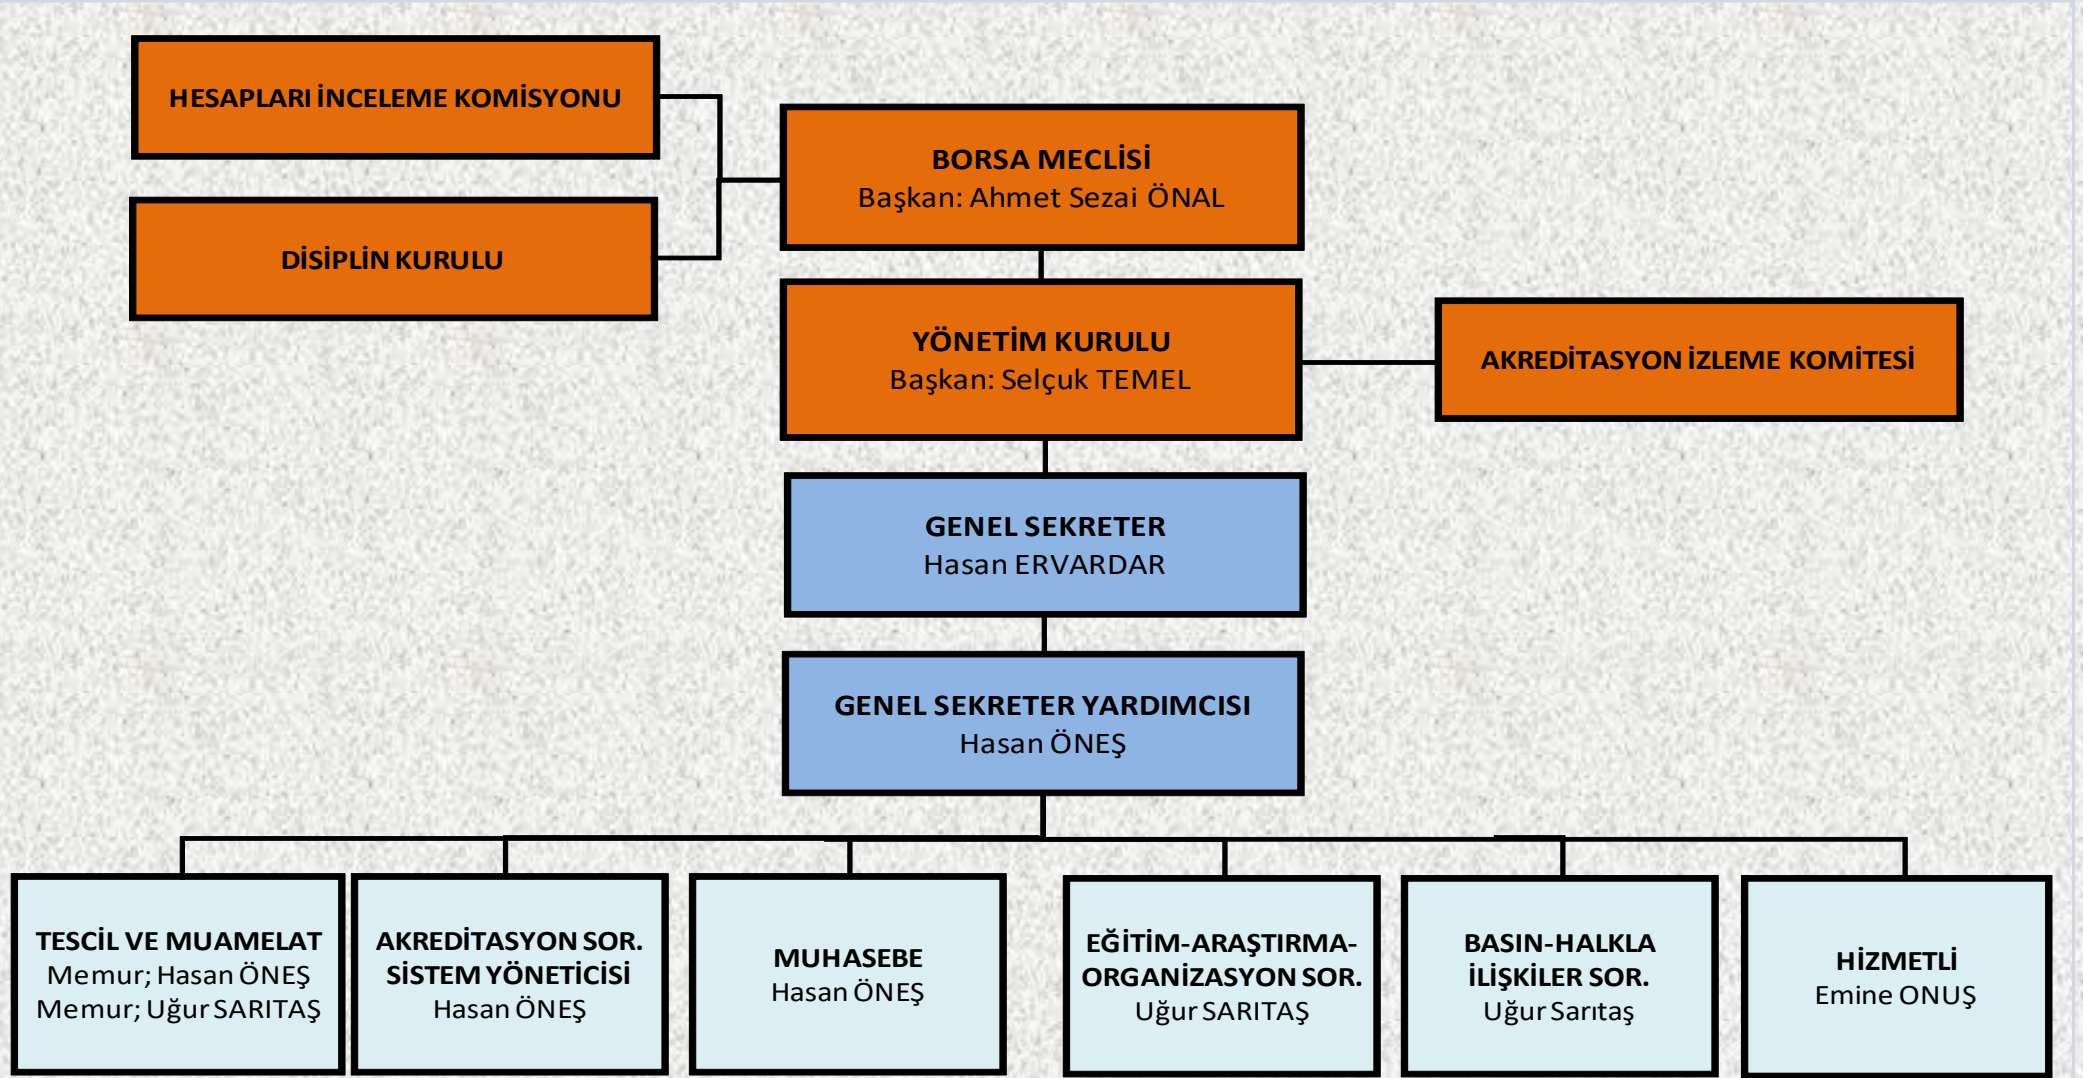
HESAPLARI İNCELEME KOMİSYONU

DİSİPLİN KURULU

BORSA MECLİSİ
Başkan: Ahmet Sezai ÖNAL

YÖNETİM KURULU
Başkan: Selçuk TEMEL

AKREDİTASYON İZLEME KOMİTESİ

GENEL SEKRETER
Hasan ERVARDAR

GENEL SEKRETER YARDIMCISI
Hasan ÖNEŞ

TESCİL VE MUAMELAT
Memur; Hasan ÖNEŞ
Memur; Uğur SARITAŞ

AKREDİTASYON SOR. SİSTEM YÖNETİCİSİ
Hasan ÖNEŞ

MUHASEBE
Hasan ÖNEŞ

EĞİTİM-ARAŞTIRMA-ORGANİZASYON SOR.
Uğur SARITAŞ

BASIN-HALKLA İLİŞKİLER SOR.
Uğur Sarıtaş

HİZMETLİ
Emine ONUŞ